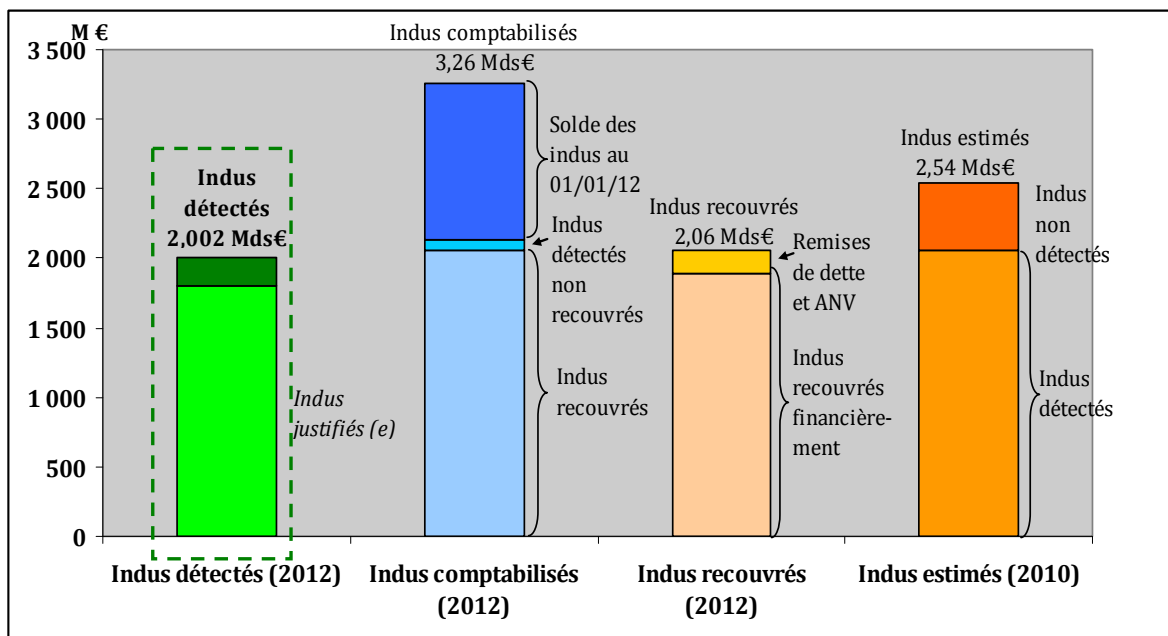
M €

3 500
3 000
2 500
2 000
1 500
1 000
500
0

Indus détectés 2,002 Mds€

Indus justifiés (e)

Indus comptabilisés
3,26 Mds€

Solde des indus au 01/01/12

Indus détectés non recouvrés

Indus recouvrés

Indus recouvrés
2,06 Mds€

Remises de dette et ANV

Indus recouvrés financièrement

Indus estimés
2,54 Mds€

Indus non détectés

Indus détectés

Indus détectés (2012)

Indus comptabilisés (2012)

Indus recouvrés (2012)

Indus estimés (2010)